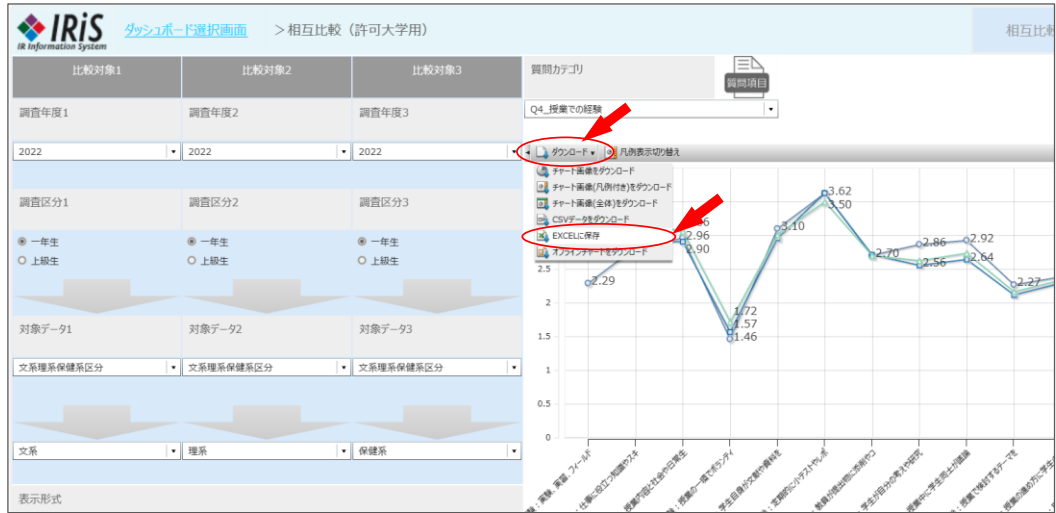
IRiS
IR Information System
ダッシュボード選択画面
＞相互比較（許可大学用）
相互比較

| 比較対象1 | 比較対象2 | 比較対象3 |
|---|---|---|
| 調査年度1 | 調査年度2 | 調査年度3 |
| 2022 | 2022 | 2022 |
| 調査区分1 | 調査区分2 | 調査区分3 |
| ◉ 一年生 ○ 上級生 | ◉ 一年生 ○ 上級生 | ◉ 一年生 ○ 上級生 |
| 対象データ1 | 対象データ2 | 対象データ3 |
| 文系理系保健系区分 | 文系理系保健系区分 | 文系理系保健系区分 |
| 文系 | 理系 | 保健系 |

表示形式

質問カテゴリ
質問項目
Q4_授業での経験
ダウンロード
凡例表示切り替え
チャート画像をダウンロード
チャート画像(凡例付き)をダウンロード
チャート画像(全体)をダウンロード
CSVデータをダウンロード
EXCELに保存
オフラインチャートをダウンロード

2.29
2.96
2.90
1.72
1.57
1.46
3.10
3.62
3.50
2.70
2.86
2.56
2.92
2.64
2.27
2.5
2
1.5
1
0.5
0
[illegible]